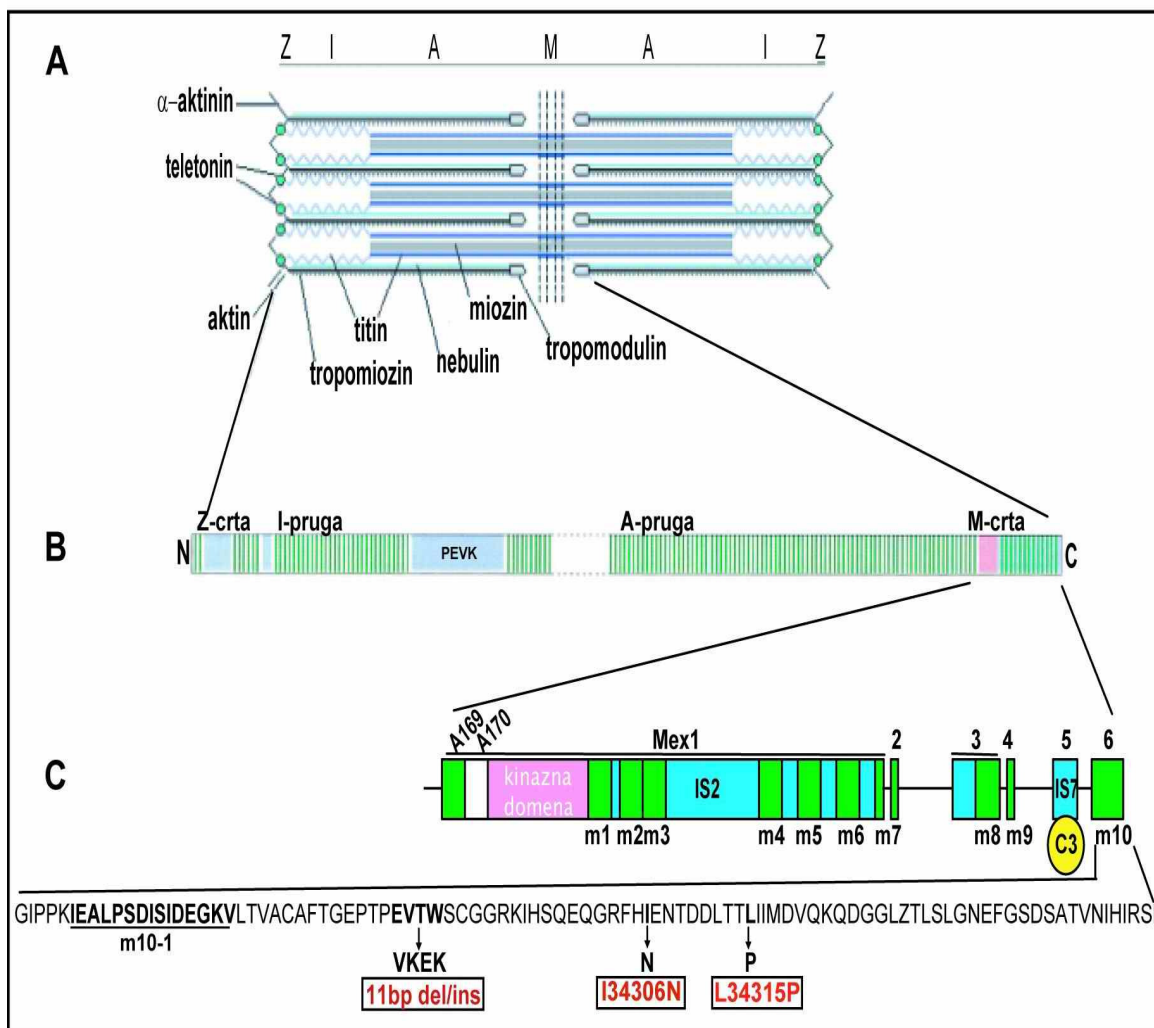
A
Z I A M A I Z
α–aktinin
teletonin
aktin
titin
tropomiozin
nebulin
miozin
tropomodulin

B
N
Z-crta
I-pruga
PEVK
A-pruga
M-crta
C

C
A169
A170
Mex1
2
3
4
5
6
kinazna domena
IS2
IS7
C3
m1 m2m3
m4 m5 m6 m7
m8 m9
m10

GIPPKIEALPSDISIDEGKVLTVACAFTGEPTPEVTWSCGGRKIHSQEQGRFHIENTDDLTTLIIMDVQKQDGGLZTLSLGNEFGSDSATVNIHIRS
m10-1
VKEK
11bp del/ins
N
I34306N
P
L34315P